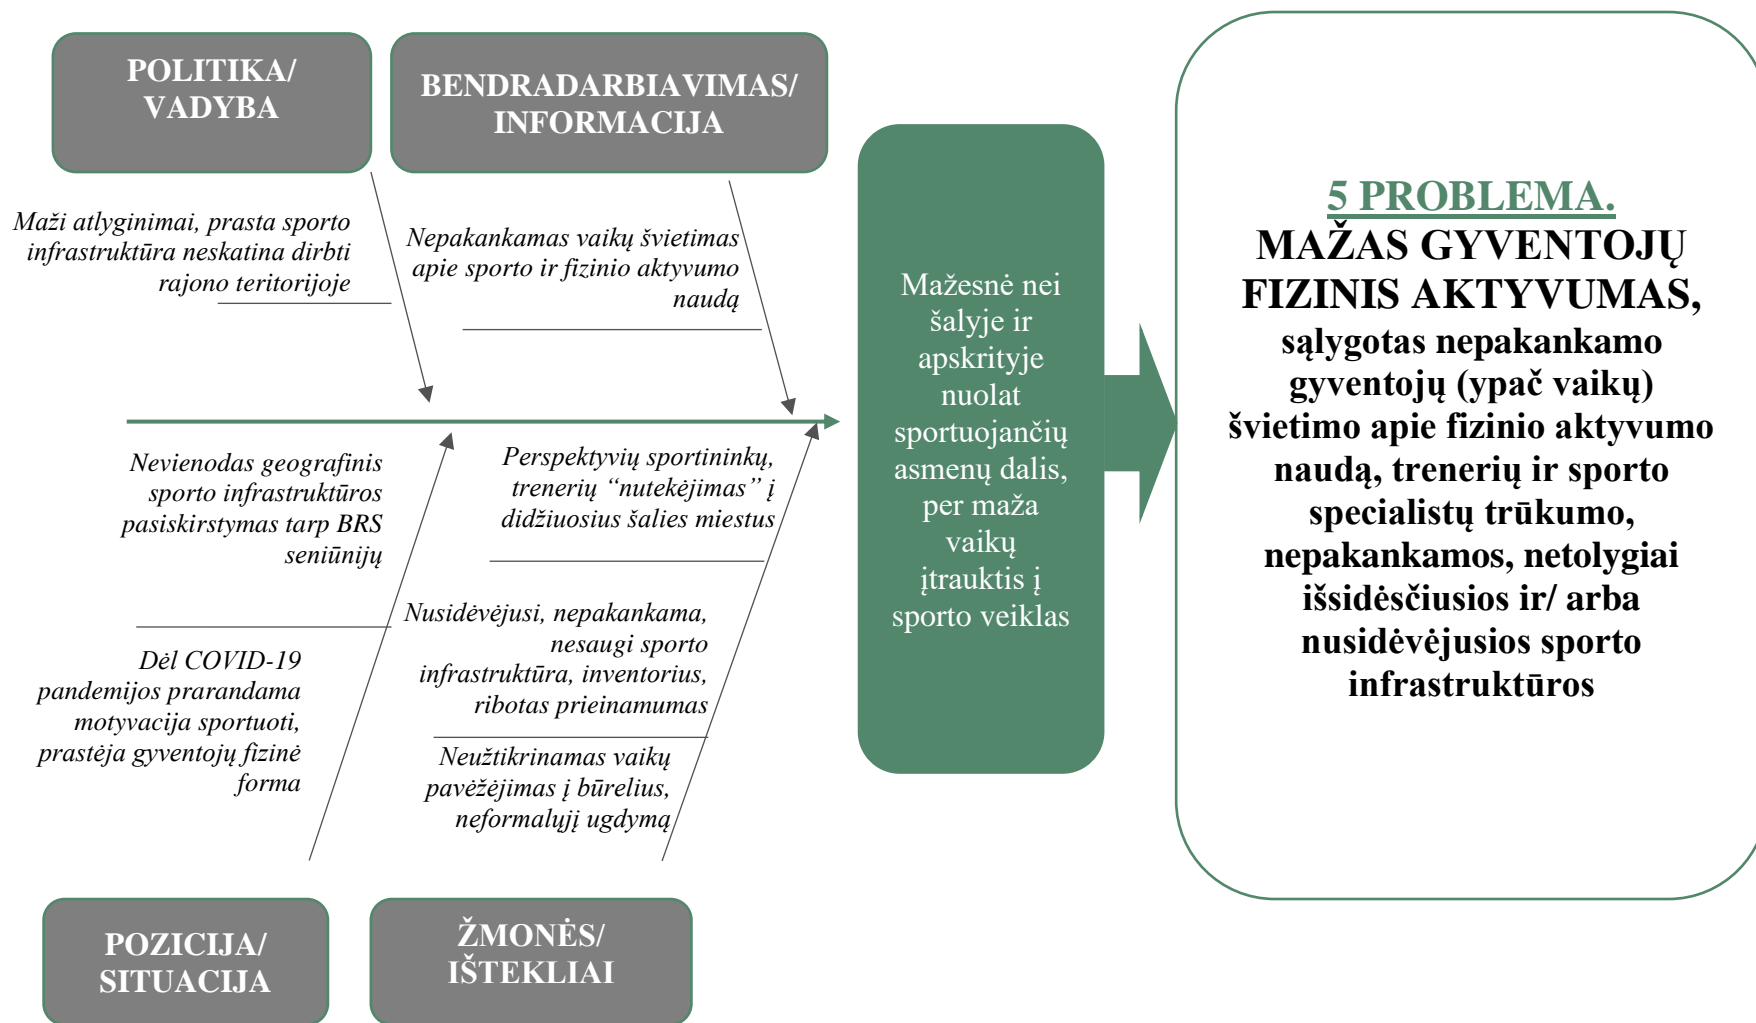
POLITIKA/ VADYBA

BENDRADARBIAVIMAS/ INFORMACIJA

Maži atlyginimai, prasta sporto infrastruktūra neskatina dirbti rajono teritorijoje

Nepakankamas vaikų švietimas apie sporto ir fizinio aktyvumo naudą

Nevienodas geografinis sporto infrastruktūros pasiskirstymas tarp BRS seniūnijų

Perspektyvių sportininkų, trenerių "nutekėjimas" į didžiuosius šalies miestus

Dėl COVID-19 pandemijos prarandama motyvacija sportuoti, prastėja gyventojų fizinė forma

Nusidėvėjusi, nepakankama, nesaugi sporto infrastruktūra, inventorius, ribotas prieinamumas

Neužtikrinamas vaikų pavėžėjimas į būrelius, neformalųjį ugdymą

POZICIJA/ SITUACIJA

ŽMONĖS/ IŠTEKLIAI

Mažesnė nei šalyje ir apskrityje nuolat sportuojančių asmenų dalis, per maža vaikų įtrauktis į sporto veiklas

5 PROBLEMA.
MAŽAS GYVENTOJŲ FIZINIS AKTYVUMAS, sąlygotas nepakankamo gyventojų (ypač vaikų) švietimo apie fizinio aktyvumo naudą, trenerių ir sporto specialistų trūkumo, nepakankamos, netolygiai išsidėsčiusios ir/ arba nusidėvėjusios sporto infrastruktūros